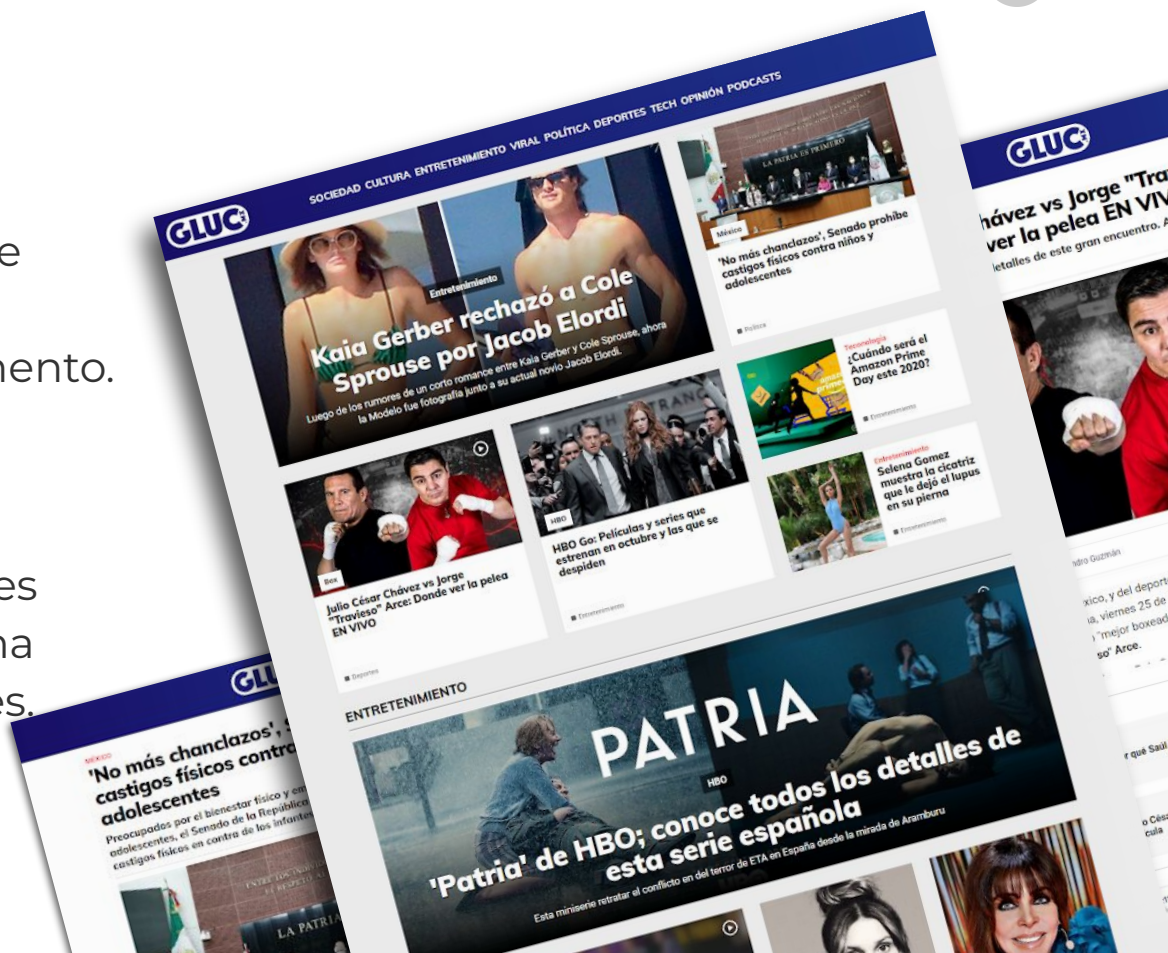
e

mento.

es
na
es.

GLUC

SOCIEDAD CULTURA ENTRETENIMIENTO VIRAL POLÍTICA DEPORTES TECH OPINIÓN PODCASTS

Entretenimiento

Kaia Gerber rechazó a Cole Sprouse por Jacob Elordi

Luego de los rumores de un corto romance entre Kaia Gerber y Cole Sprouse, ahora la Modelo fue fotografía junto a su actual novio Jacob Elordi.

LA PATRIA ES PRIMERO

México

'No más chanclazos', Senado prohíbe castigos físicos contra niños y adolescentes

Política

Tecnología

¿Cuándo será el Amazon Prime Day este 2020?

Entretenimiento

Entretenimiento

Selena Gomez muestra la cicatriz que le dejó el lupus en su pierna

Entretenimiento

Box

Julio César Chávez vs Jorge "Travieso" Arce: Donde ver la pelea EN VIVO

Deportes

HBO

HBO Go: Películas y series que estrenan en octubre y las que se despiden

Entretenimiento

ENTRETENIMIENTO

PATRIA

HBO

'Patria' de HBO; conoce todos los detalles de esta serie española

Esta miniserie retratar el conflicto en del terror de ETA en España desde la mirada de Aramburu

GLUC

hávez vs Jorge "Tra
ver la pelea EN VIV
detalles de este gran encuentro. A

dro Guzmán

xico, y del deport
a, viernes 25 de
"mejor boxead
so" Arce.

r qué Saúl

o Césa
cula

GLU

MÉXICO

'No más chanclazos', S
castigos físicos contra
adolescentes

Preocupados por el bienestar físico y em
adolescentes, el Senado de la República
castigos físicos en contra de los infante

LA PATRIA